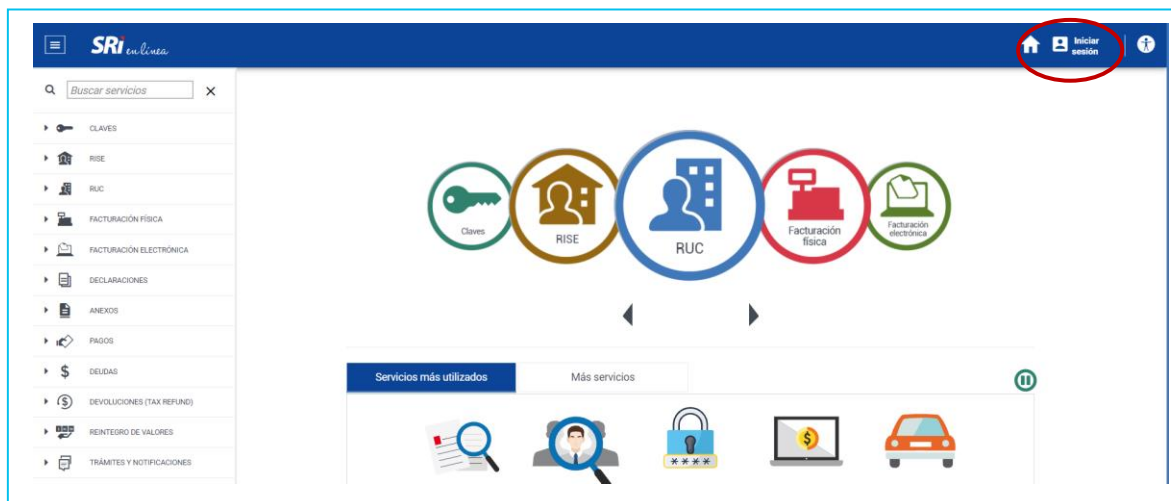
SRi en línea

Iniciar sesión

Buscar servicios

CLAVES
RISE
RUC
FACTURACIÓN FÍSICA
FACTURACIÓN ELECTRÓNICA
DECLARACIONES
ANEXOS
PAGOS
DEUDAS
DEVOLUCIONES (TAX REFUND)
REINTEGRO DE VALORES
TRÁMITES Y NOTIFICACIONES

Claves
RISE
RUC
Facturación física
Facturación electrónica

Servicios más utilizados
Más servicios

****